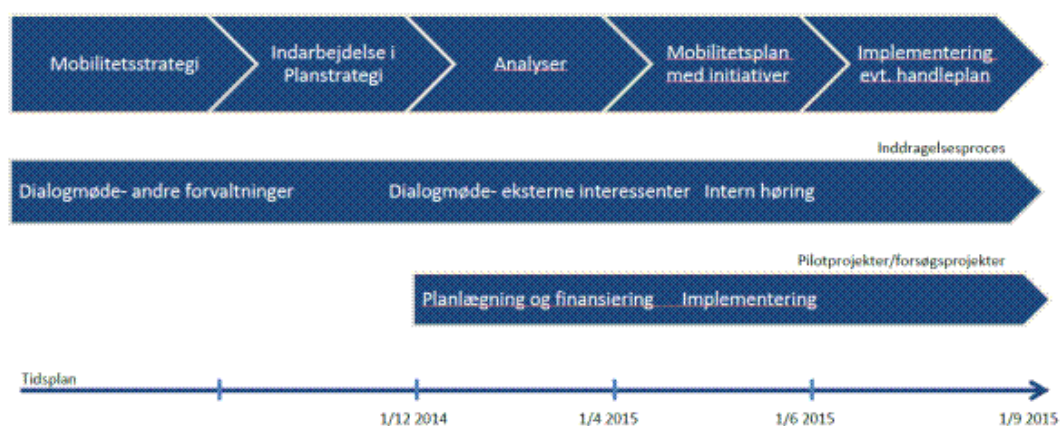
Mobilitetsstrategi

Indarbejdelse i Planstrategi

Analyser

Mobilitetsplan med initiativer

Implementering evt. handleplan

Inddragelsesproces

Dialogmøde- andre forvaltninger

Dialogmøde- eksterne interessenter

Intern høring

Pilotprojekter/forsøgsprojekter

Planlægning og finansiering

Implementering

Tidsplan

1/12 2014

1/4 2015

1/6 2015

1/9 2015